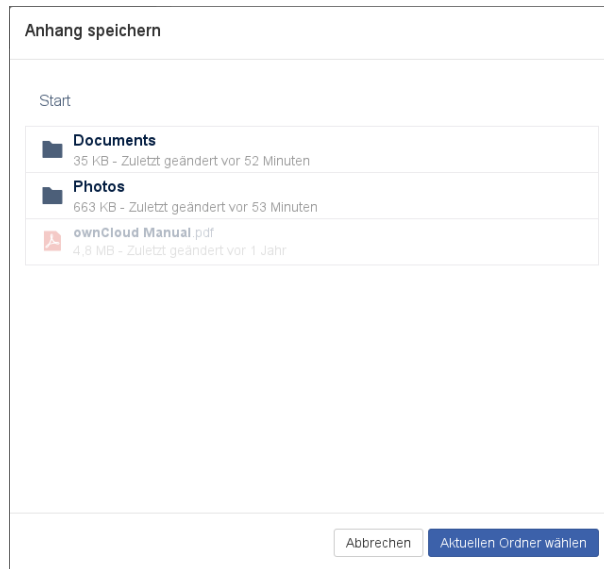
Anhang speichern

Start

Documents
35 KB - Zuletzt geändert vor 52 Minuten

Photos
663 KB - Zuletzt geändert vor 53 Minuten

ownCloud Manual.pdf
4.8 MB - Zuletzt geändert vor 1 Jahr

Abbrechen

Aktuellen Ordner wählen